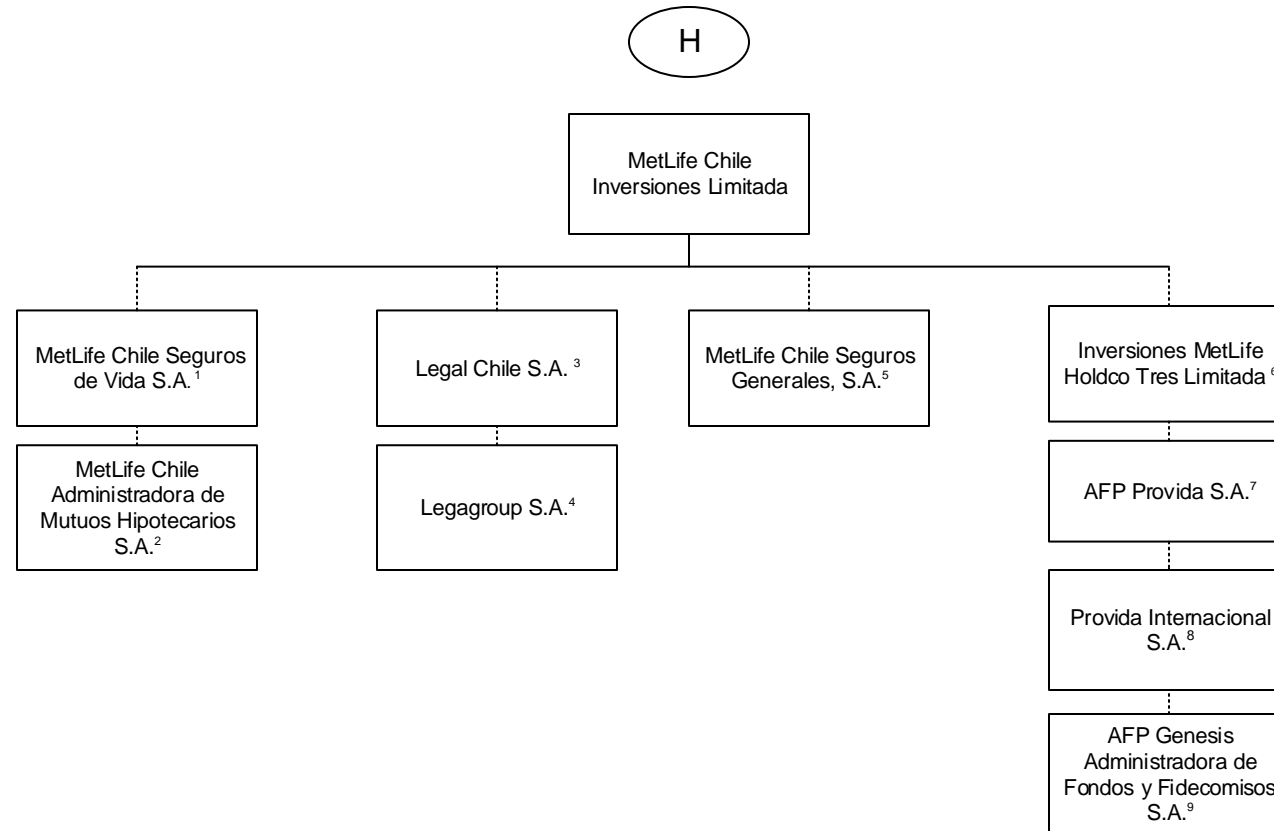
H

MetLife Chile Inversiones Limitada

MetLife Chile Seguros de Vida S.A.$^{1}$

MetLife Chile Administradora de Mutuos Hipotecarios S.A.$^{2}$

Legal Chile S.A. $^{3}$

Legagroup S.A.$^{4}$

MetLife Chile Seguros Generales, S.A.$^{5}$

Inversiones MetLife Holdco Tres Limitada $^{6}$

AFP Provida S.A.$^{7}$

Provida Internacional S.A.$^{8}$

AFP Genesis Administradora de Fondos y Fidecomisos S.A.$^{9}$